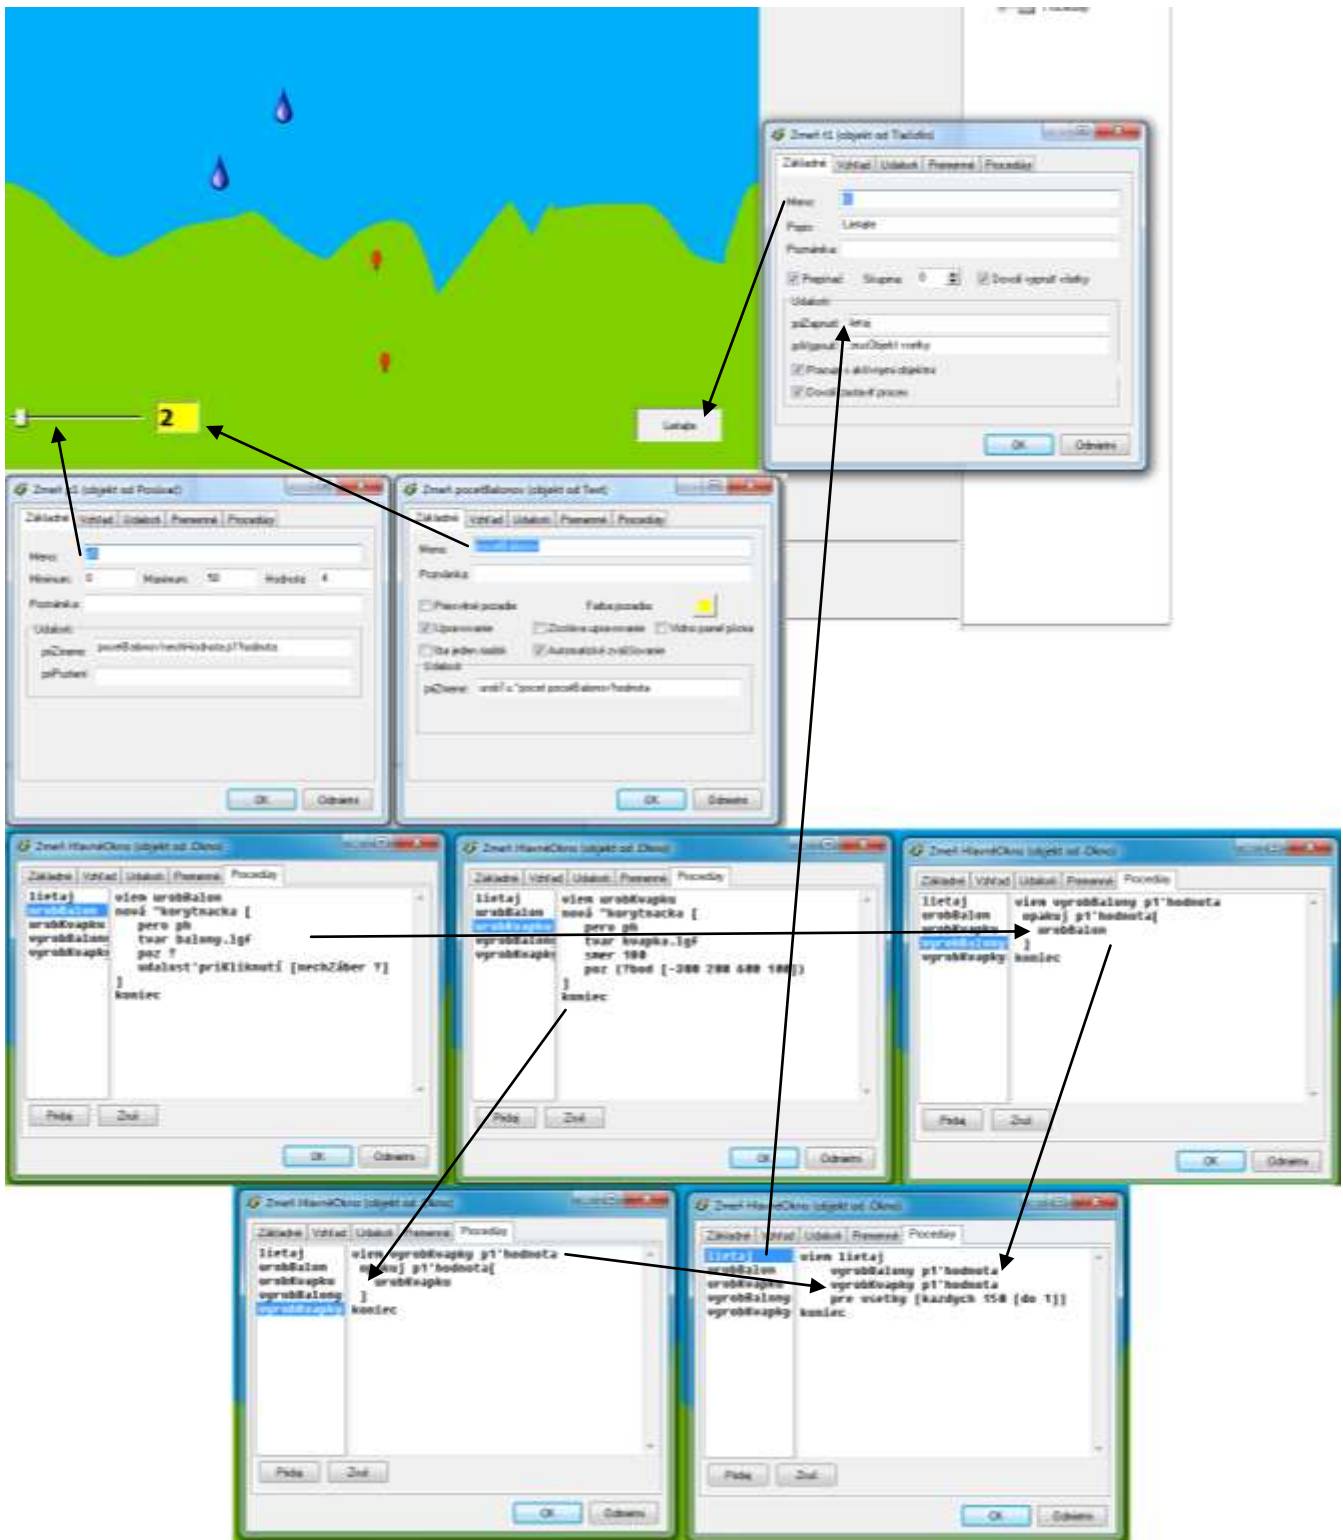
2

Lietajte

Zmeň t1 (objekt od Tlačidlo)

Základné | Vzhľad | Udalosti | Premenné | Procedúry

Meno: t1
Popis: Lietajte
Poznámka:
Prepínač Skupina: 0 Dovoliť vypnúť všetky
Udalosti
priZapnutí: lietaj
priVypnutí: zrušObjekt všetky
Pracuje s aktívnym objektom
Dovoliť zastaviť proces

OK Odvolaj

Zmeň s1 (objekt od Posúvač)

Základné | Vzhľad | Udalosti | Premenné | Procedúry

Meno: s1
Minimum: 0 Maximum: 50 Hodnota: 4
Poznámka:
Udalosti
priZmene: pocetBalonov'nechHodnota p1'hodnota
priPustení:

OK Odvolaj

Zmeň pocetBalonov (objekt od Text)

Základné | Vzhľad | Udalosti | Premenné | Procedúry

Meno: pocetBalonov
Poznámka:
Priesvitné pozadie Farba pozadia:
Upravovanie Zvýšené upravovanie Vidno panel plochy
Iba jeden riadok Automatické zväčšovanie
Udalosti
priZmene: urob? s "pocet pocetBalonov'hodnota

OK Odvolaj

Zmeň HlavnéOkno (objekt od Okno)

Základné | Vzhľad | Udalosti | Premenné | Procedúry

lietaj
urobBalon
urobKvapku
vyrobBalony
vyrobKvapky

viem urobBalon
nový "korytnacka [
pero ph
tvar balony.lgf
poz ?
udalosť'priKliknutí [nechZáber ?]
]
koniec

Pridaj Zruš
OK Odvolaj

Zmeň HlavnéOkno (objekt od Okno)

Základné | Vzhľad | Udalosti | Premenné | Procedúry

lietaj
urobBalon
urobKvapku
vyrobBalony
vyrobKvapky

viem urobKvapku
nový "korytnacka [
pero ph
tvar kvapka.lgf
smer 180
poz (?bod [-200 200 600 100])
]
koniec

Pridaj Zruš
OK Odvolaj

Zmeň HlavnéOkno (objekt od Okno)

Základné | Vzhľad | Udalosti | Premenné | Procedúry

lietaj
urobBalon
urobKvapku
vyrobBalony
vyrobKvapky

viem vyrobBalony p1'hodnota
opakuj p1'hodnota[
urobBalon
]
koniec

Pridaj Zruš
OK Odvolaj

Zmeň HlavnéOkno (objekt od Okno)

Základné | Vzhľad | Udalosti | Premenné | Procedúry

lietaj
urobBalon
urobKvapku
vyrobBalony
vyrobKvapky

viem vyrobKvapky p1'hodnota
opakuj p1'hodnota[
urobKvapku
]
koniec

Pridaj Zruš
OK Odvolaj

Zmeň HlavnéOkno (objekt od Okno)

Základné | Vzhľad | Udalosti | Premenné | Procedúry

lietaj
urobBalon
urobKvapku
vyrobBalony
vyrobKvapky

viem lietaj
vyrobBalony p1'hodnota
vyrobKvapky p1'hodnota
pre vsetky [kazdych 150 [do 1]]
koniec

Pridaj Zruš
OK Odvolaj